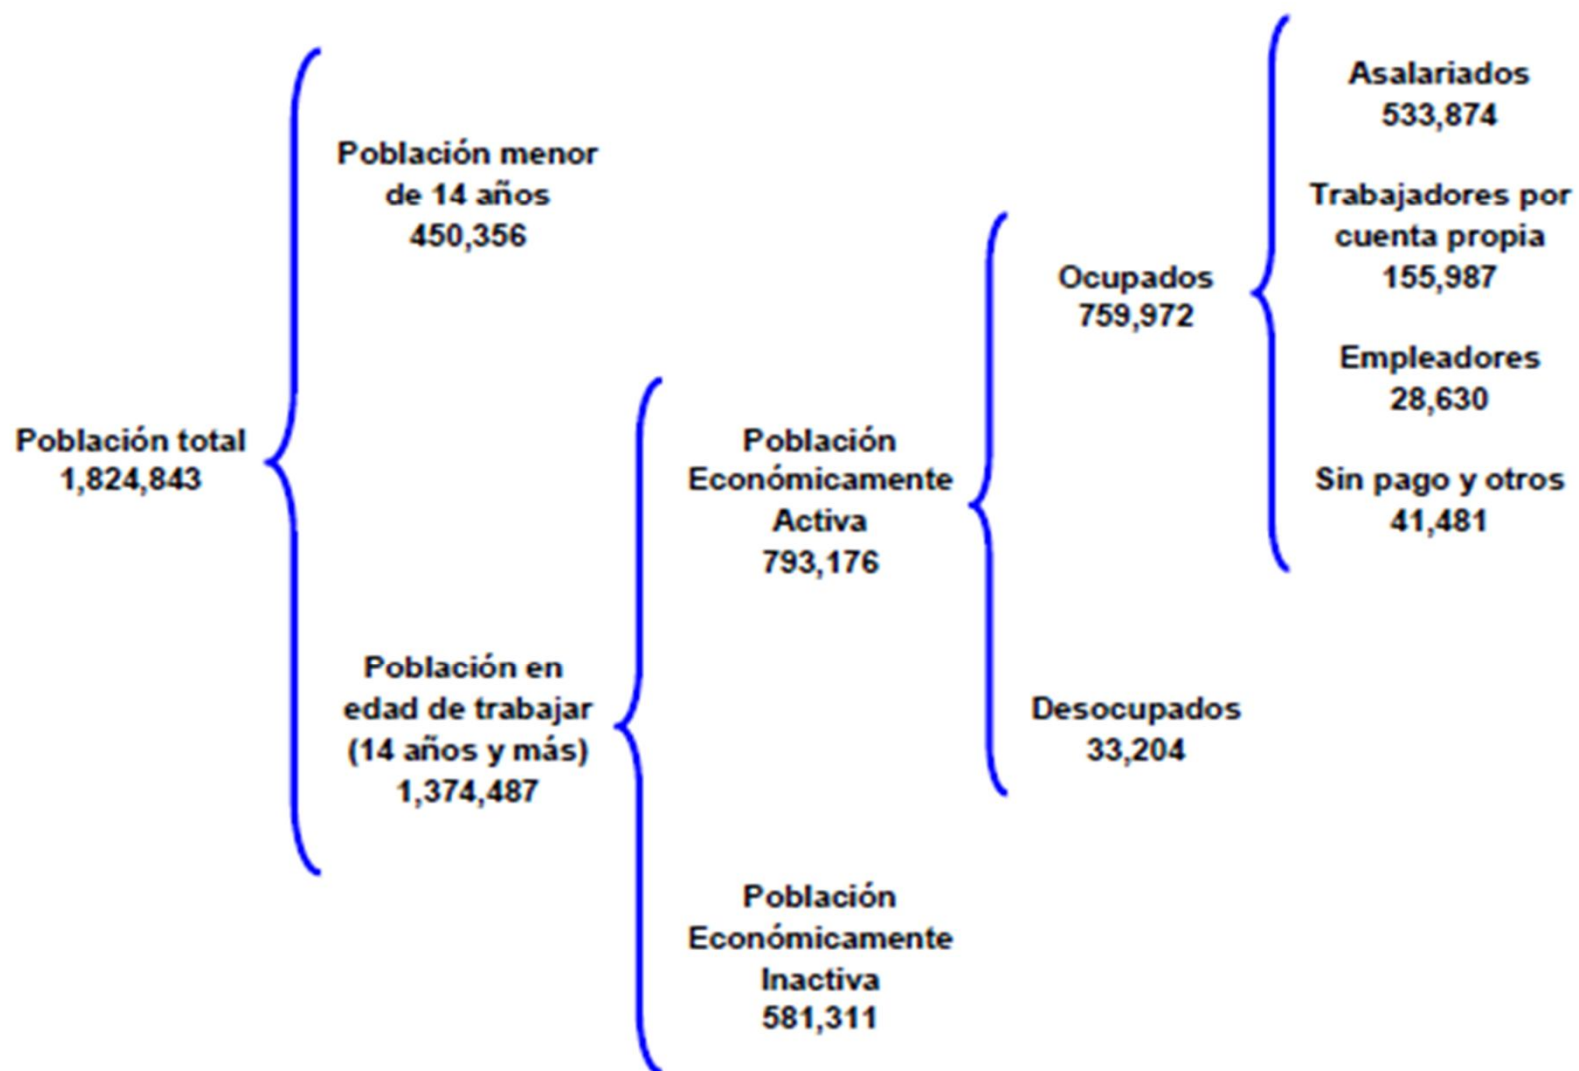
Población total
1,824,843

Población menor de 14 años
450,356

Población en edad de trabajar (14 años y más)
1,374,487

Población Económicamente Activa
793,176

Población Económicamente Inactiva
581,311

Ocupados
759,972

Desocupados
33,204

Asalariados
533,874

Trabajadores por cuenta propia
155,987

Empleadores
28,630

Sin pago y otros
41,481